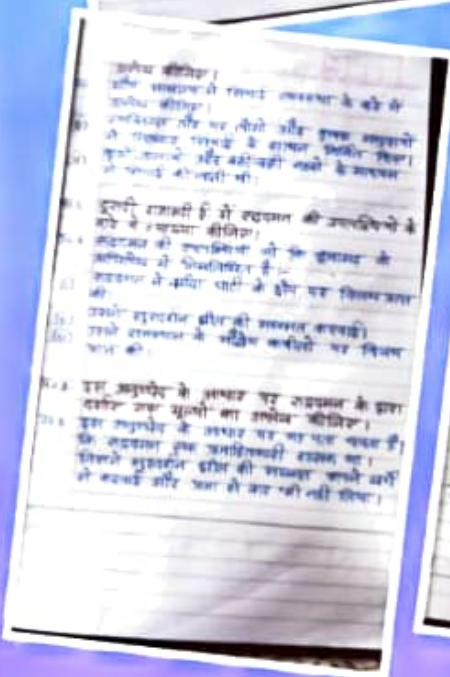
उल्लेख कीजिए।
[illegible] साम्राज्य में राजस्व व्यवस्था के बारे में उल्लेख कीजिए।
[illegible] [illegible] और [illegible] और इनका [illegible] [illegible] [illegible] के शासन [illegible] किया।
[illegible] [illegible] और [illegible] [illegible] के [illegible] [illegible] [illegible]

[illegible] दुर्रानी राजाओं में से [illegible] की उपलब्धियों के बारे में व्याख्या कीजिए।
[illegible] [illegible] की उपलब्धियों को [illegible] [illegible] के अनुसार से निम्नलिखित है।
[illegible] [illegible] ने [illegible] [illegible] के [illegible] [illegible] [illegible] की।
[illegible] उसने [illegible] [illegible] की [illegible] करवाई।
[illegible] उसने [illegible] के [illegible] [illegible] पर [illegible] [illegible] की।

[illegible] इस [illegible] के आधार पर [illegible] के द्वारा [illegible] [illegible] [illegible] का उल्लेख कीजिए।
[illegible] इस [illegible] के आधार पर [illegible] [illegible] है कि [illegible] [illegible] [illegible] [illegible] था। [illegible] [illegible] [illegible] की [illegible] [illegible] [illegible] से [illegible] और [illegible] से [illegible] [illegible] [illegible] किया।